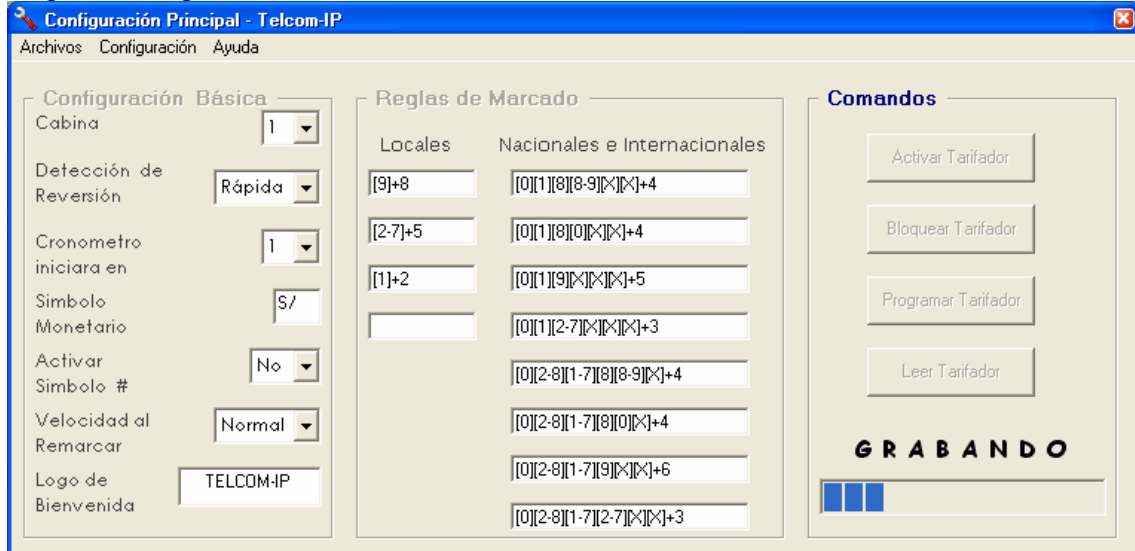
Configuración Principal - Telcom-IP

Archivos Configuración Ayuda

Configuración Básica

Cabina 1

Detección de Reversión Rápida

Cronometro iniciara en 1

Simbolo Monetario S/

Activar Simbolo # No

Velocidad al Remarcar Normal

Logo de Bienvenida TELCOM-IP

Reglas de Marcado

Locales

[9]+8

[2-7]+5

[1]+2

Nacionales e Internacionales

[0][1][8][8-9][X][X]+4

[0][1][8][0][X][X]+4

[0][1][9][X][X][X]+5

[0][1][2-7][X][X][X]+3

[0][2-8][1-7][8][8-9][X]+4

[0][2-8][1-7][8][0][X]+4

[0][2-8][1-7][9][X][X]+6

[0][2-8][1-7][2-7][X][X]+3

Comandos

Activar Tarifador

Bloquear Tarifador

Programar Tarifador

Leer Tarifador

GRABANDO